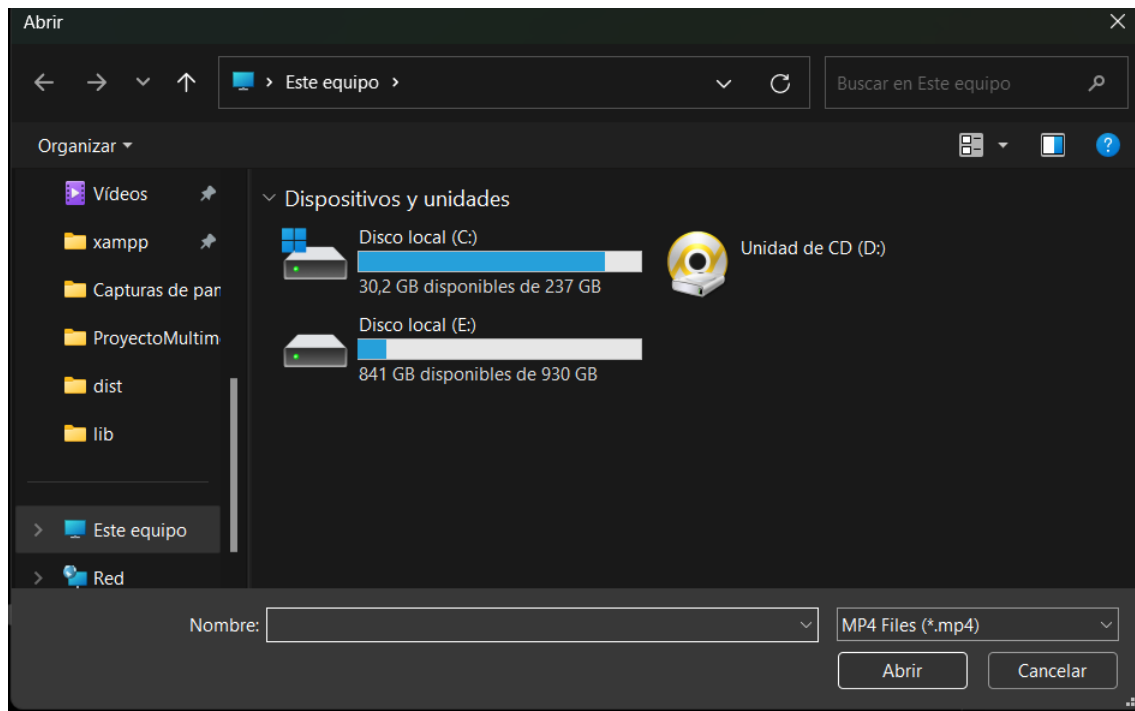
Abrir

Este equipo

Buscar en Este equipo

Organizar

Vídeos
xampp
Capturas de par
ProyectoMultim
dist
lib
Este equipo
Red

Dispositivos y unidades

Disco local (C:)
30,2 GB disponibles de 237 GB

Unidad de CD (D:)

Disco local (E:)
841 GB disponibles de 930 GB

Nombre:
MP4 Files (*.mp4)
Abrir
Cancelar